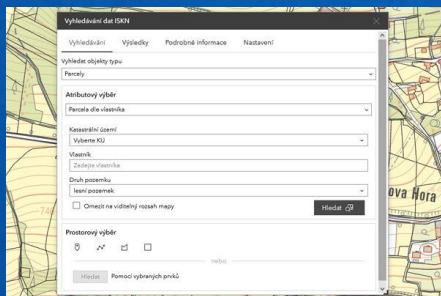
Vyhledávání dat ISKN

Vyhledávání Výsledky Podrobné informace Nastavení

Vyhledat objekty typu
Parcely

Atributový výběr
Parcela dle vlastníka

Katastrální území
Vyberte KÚ

Vlastník
Zadejte vlastníka

Druh pozemku
lesní pozemek

Omezit na viditelný rozsah mapy

Hledat

Prostorový výběr

nebo

Hledat Pomocí vybraných prvků

ová Hora